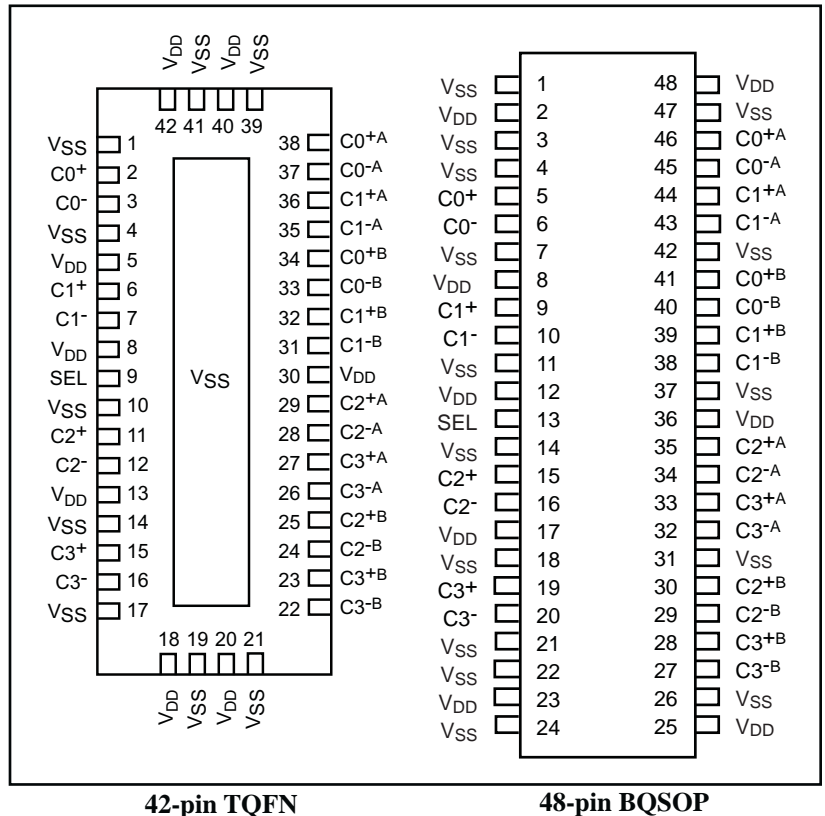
$V_{DD}$ $V_{SS}$ $V_{DD}$ $V_{SS}$

42 41 40 39

$V_{SS}$ 1
$C0^+$ 2
$C0^-$ 3
$V_{SS}$ 4
$V_{DD}$ 5
$C1^+$ 6
$C1^-$ 7
$V_{DD}$ 8
SEL 9
$V_{SS}$ 10
$C2^+$ 11
$C2^-$ 12
$V_{DD}$ 13
$V_{SS}$ 14
$C3^+$ 15
$C3^-$ 16
$V_{SS}$ 17

$V_{SS}$

38 $C0^{+A}$
37 $C0^{-A}$
36 $C1^{+A}$
35 $C1^{-A}$
34 $C0^{+B}$
33 $C0^{-B}$
32 $C1^{+B}$
31 $C1^{-B}$
30 $V_{DD}$
29 $C2^{+A}$
28 $C2^{-A}$
27 $C3^{+A}$
26 $C3^{-A}$
25 $C2^{+B}$
24 $C2^{-B}$
23 $C3^{+B}$
22 $C3^{-B}$

18 19 20 21

$V_{DD}$ $V_{SS}$ $V_{DD}$ $V_{SS}$

$V_{SS}$ 1
$V_{DD}$ 2
$V_{SS}$ 3
$V_{SS}$ 4
$C0^+$ 5
$C0^-$ 6
$V_{SS}$ 7
$V_{DD}$ 8
$C1^+$ 9
$C1^-$ 10
$V_{SS}$ 11
$V_{DD}$ 12
SEL 13
$V_{SS}$ 14
$C2^+$ 15
$C2^-$ 16
$V_{DD}$ 17
$V_{SS}$ 18
$C3^+$ 19
$C3^-$ 20
$V_{SS}$ 21
$V_{SS}$ 22
$V_{DD}$ 23
$V_{SS}$ 24

48 $V_{DD}$
47 $V_{SS}$
46 $C0^{+A}$
45 $C0^{-A}$
44 $C1^{+A}$
43 $C1^{-A}$
42 $V_{SS}$
41 $C0^{+B}$
40 $C0^{-B}$
39 $C1^{+B}$
38 $C1^{-B}$
37 $V_{SS}$
36 $V_{DD}$
35 $C2^{+A}$
34 $C2^{-A}$
33 $C3^{+A}$
32 $C3^{-A}$
31 $V_{SS}$
30 $C2^{+B}$
29 $C2^{-B}$
28 $C3^{+B}$
27 $C3^{-B}$
26 $V_{SS}$
25 $V_{DD}$

42-pin TQFN

48-pin BQSOP